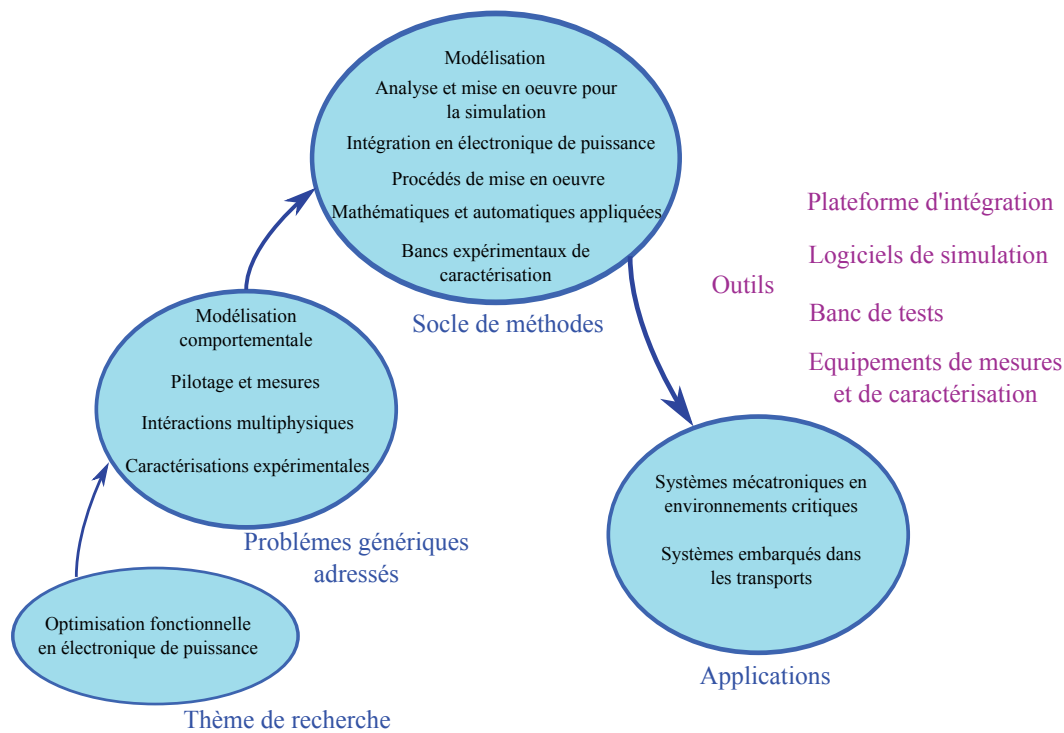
Modélisation

Analyse et mise en oeuvre pour la simulation

Intégration en électronique de puissance

Procédés de mise en oeuvre

Mathématiques et automatiques appliquées

Bancs expérimentaux de caractérisation

Socle de méthodes

Plateforme d'intégration

Logiciels de simulation

Outils

Banc de tests

Equipements de mesures et de caractérisation

Modélisation comportementale

Pilotage et mesures

Intéractions multiphysiques

Caractérisations expérimentales

Problémes génériques adressés

Systèmes mécatroniques en environnements critiques

Systèmes embarqués dans les transports

Applications

Optimisation fonctionnelle en électronique de puissance

Thème de recherche